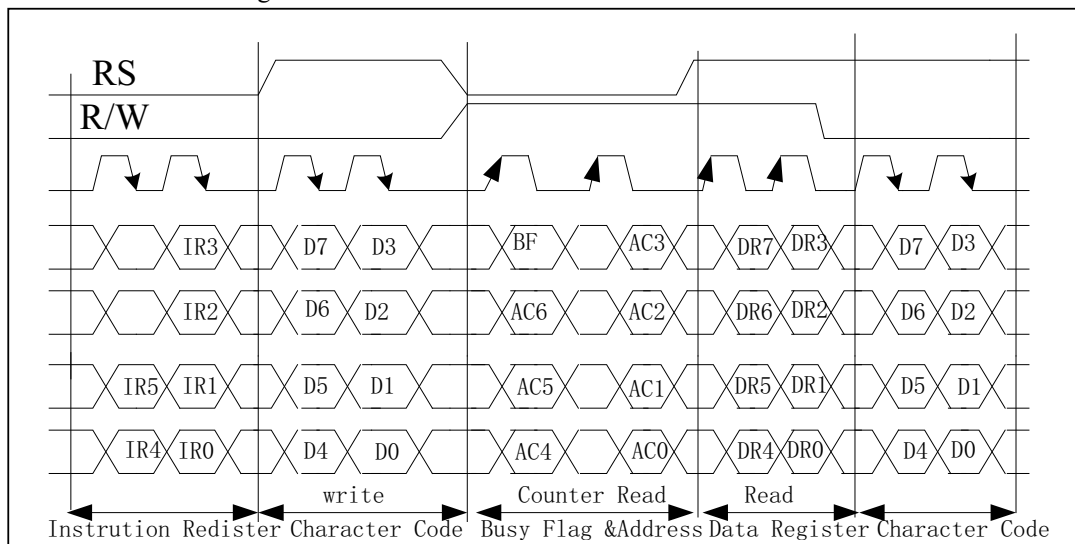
RS
R/W
IR3 D7 D3 BF AC3 DR7 DR3 D7 D3
IR2 D6 D2 AC6 AC2 DR6 DR2 D6 D2
IR5 IR1 D5 D1 AC5 AC1 DR5 DR1 D5 D1
IR4 IR0 D4 D0 AC4 AC0 DR4 DR0 D4 D0
write Counter Read Read
Instrution Redister Character Code Busy Flag &Address Data Register Character Code